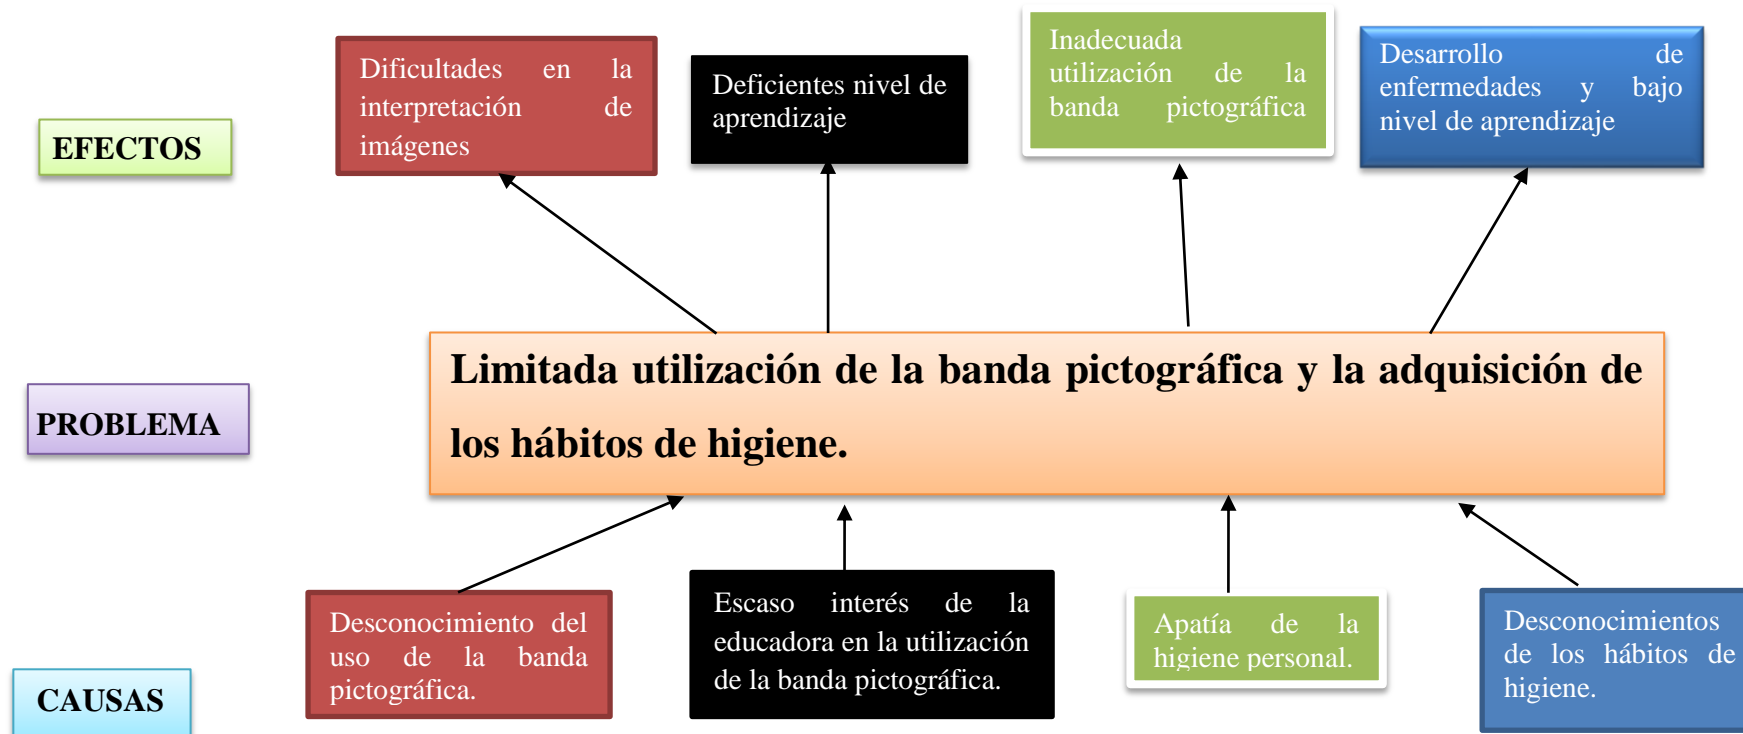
EFECTOS

Dificultades en la interpretación de imágenes

Deficientes nivel de aprendizaje

Inadecuada utilización de la banda pictográfica

Desarrollo de enfermedades y bajo nivel de aprendizaje

PROBLEMA

Limitada utilización de la banda pictográfica y la adquisición de los hábitos de higiene.

CAUSAS

Desconocimiento del uso de la banda pictográfica.

Escaso interés de la educadora en la utilización de la banda pictográfica.

Apatía de la higiene personal.

Desconocimientos de los hábitos de higiene.